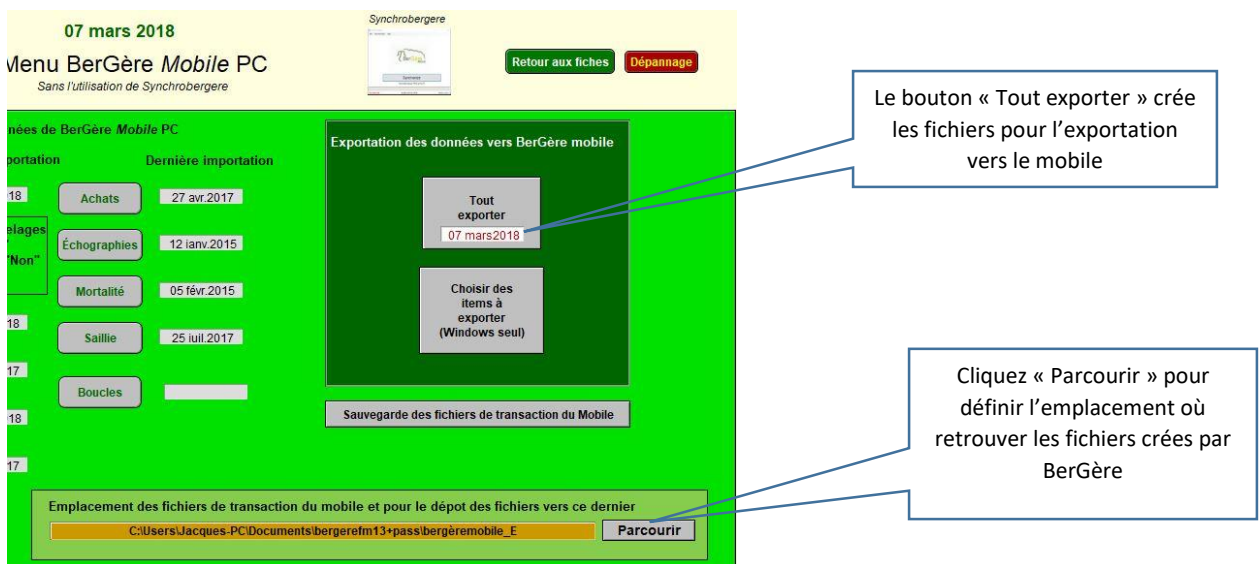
07 mars 2018

Menu BerGère *Mobile* PC

Sans l'utilisation de Synchrobergere

Synchrobergere

Retour aux fiches

Dépannage

nées de BerGère *Mobile* PC

portation

Dernière importation

18

Achats

27 avr.2017

elages

"Non"

Échographies

12 janv.2015

Mortalité

05 févr.2015

18

Saillie

25 juil.2017

17

Boucles

18

17

Exportation des données vers BerGère mobile

Tout exporter

07 mars2018

Choisir des items à exporter (Windows seul)

Sauvegarde des fichiers de transaction du Mobile

Emplacement des fichiers de transaction du mobile et pour le dépot des fichiers vers ce dernier

C:\Users\Jacques-PC\Documents\bergerefm13+pass\bergèremobile_E

Parcourir

Le bouton « Tout exporter » crée les fichiers pour l'exportation vers le mobile

Cliquez « Parcourir » pour définir l'emplacement où retrouver les fichiers crées par BerGère